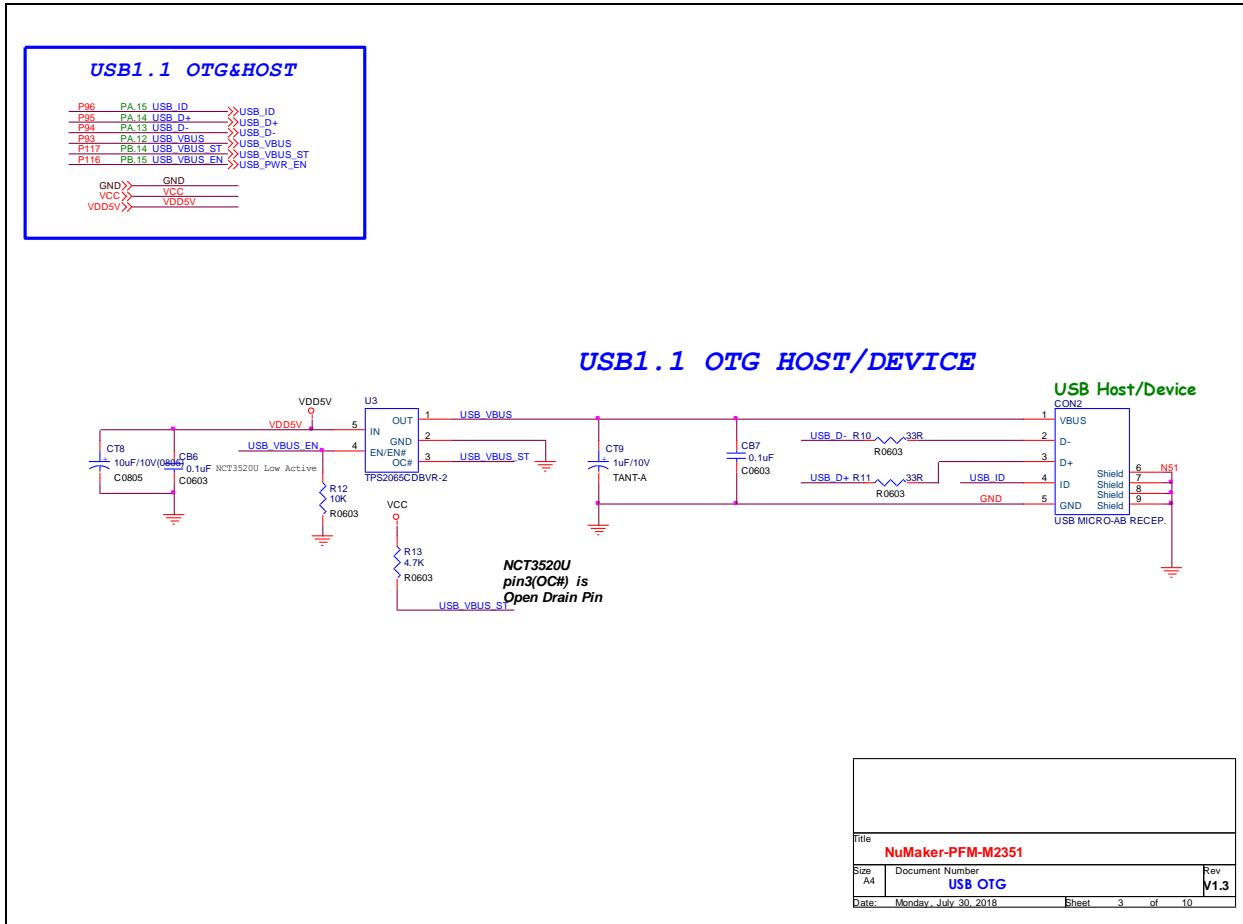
USB1.1 OTG&HOST

P96 PA.15 USB_ID USB_ID
P95 PA.14 USB_D+ USB_D+
P94 PA.13 USB_D- USB_D-
P93 PA.12 USB_VBUS USB_VBUS
P117 PB.14 USB_VBUS_ST USB_VBUS_ST
P116 PB.15 USB_VBUS_EN USB_PWR_EN

GND GND
VCC VCC
VDD5V VDD5V

USB1.1 OTG HOST/DEVICE

USB Host/Device

VDD5V
U3
VDD5V 5 IN OUT 1 USB_VBUS
2 GND
USB_VBUS_EN 4 EN/EN# OC# 3 USB_VBUS_ST
TPS2065CDBVR-2
CT8 10uF/10V(0805) C0805
CB6 0.1uF C0603
NCT3520U Low Active
R12 10K R0603
VCC
R13 4.7K R0603
USB_VBUS_ST
NCT3520U pin3(OC#) is Open Drain Pin
CT9 1uF/10V TANT-A
CB7 0.1uF C0603
USB_D- R10 33R R0603
USB_D+ R11 33R R0603
USB_ID
GND
CON2
1 VBUS
2 D-
3 D+
4 ID
5 GND
Shield 6
Shield 7
Shield 8
Shield 9
N51
USB MICRO-AB RECEP.

Title
NuMaker-PFM-M2351
Size A4 Document Number USB OTG Rev V1.3
Date: Monday, July 30, 2018 Sheet 3 of 10